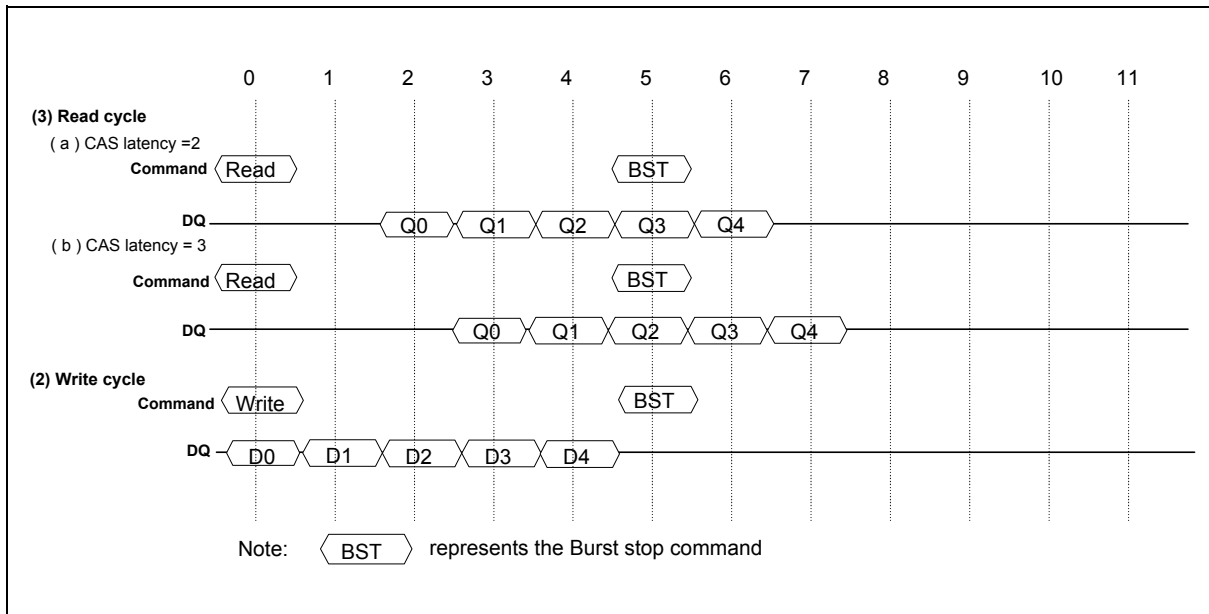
0 1 2 3 4 5 6 7 8 9 10 11

(3) Read cycle

( a ) CAS latency =2

Command Read BST

DQ Q0 Q1 Q2 Q3 Q4

( b ) CAS latency = 3

Command Read BST

DQ Q0 Q1 Q2 Q3 Q4

(2) Write cycle

Command Write BST

DQ D0 D1 D2 D3 D4

Note: BST represents the Burst stop command